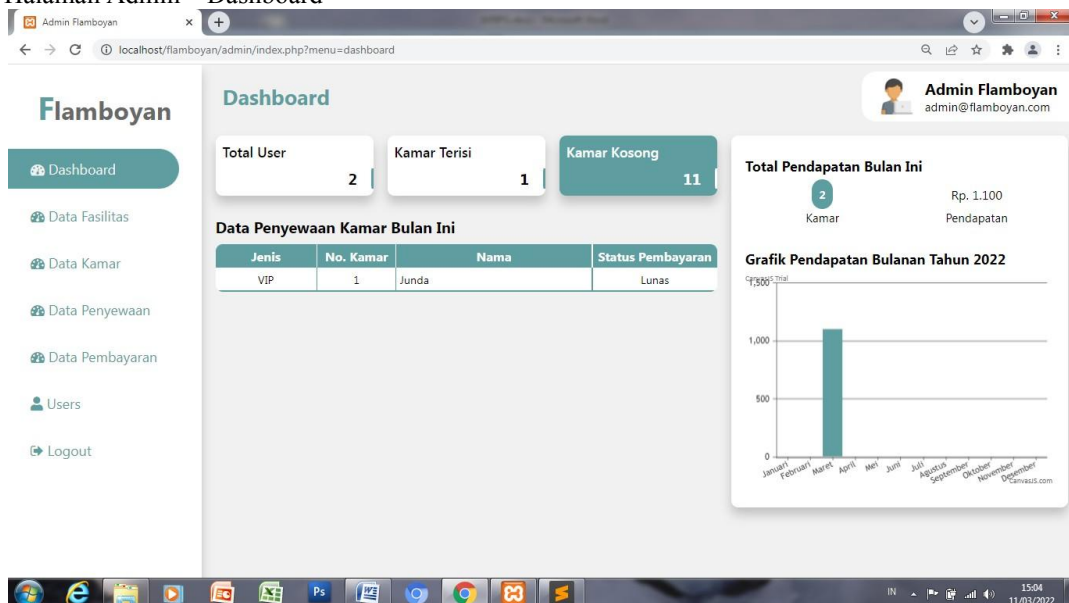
Halaman Admin – Dashboard

Admin Flamboyan ×

localhost/flamboyan/admin/index.php?menu=dashboard

Flamboyan

Dashboard

Admin Flamboyan
admin@flamboyan.com

Dashboard

Data Fasilitas

Data Kamar

Data Penyewaan

Data Pembayaran

Users

Logout

Total User
2

Kamar Terisi
1

Kamar Kosong
11

Data Penyewaan Kamar Bulan Ini

| Jenis | No. Kamar | Nama | Status Pembayaran |
|---|---|---|---|
| VIP | 1 | Junda | Lunas |

Total Pendapatan Bulan Ini

2
Kamar

Rp. 1.100
Pendapatan

Grafik Pendapatan Bulanan Tahun 2022

CanvasJS Trial
1,500
1,000
500
0
Januari Februari Maret April Mei Juni Juli Agustus September Oktober November Desember
CanvasJS.com

IN 15:04 11/03/2022